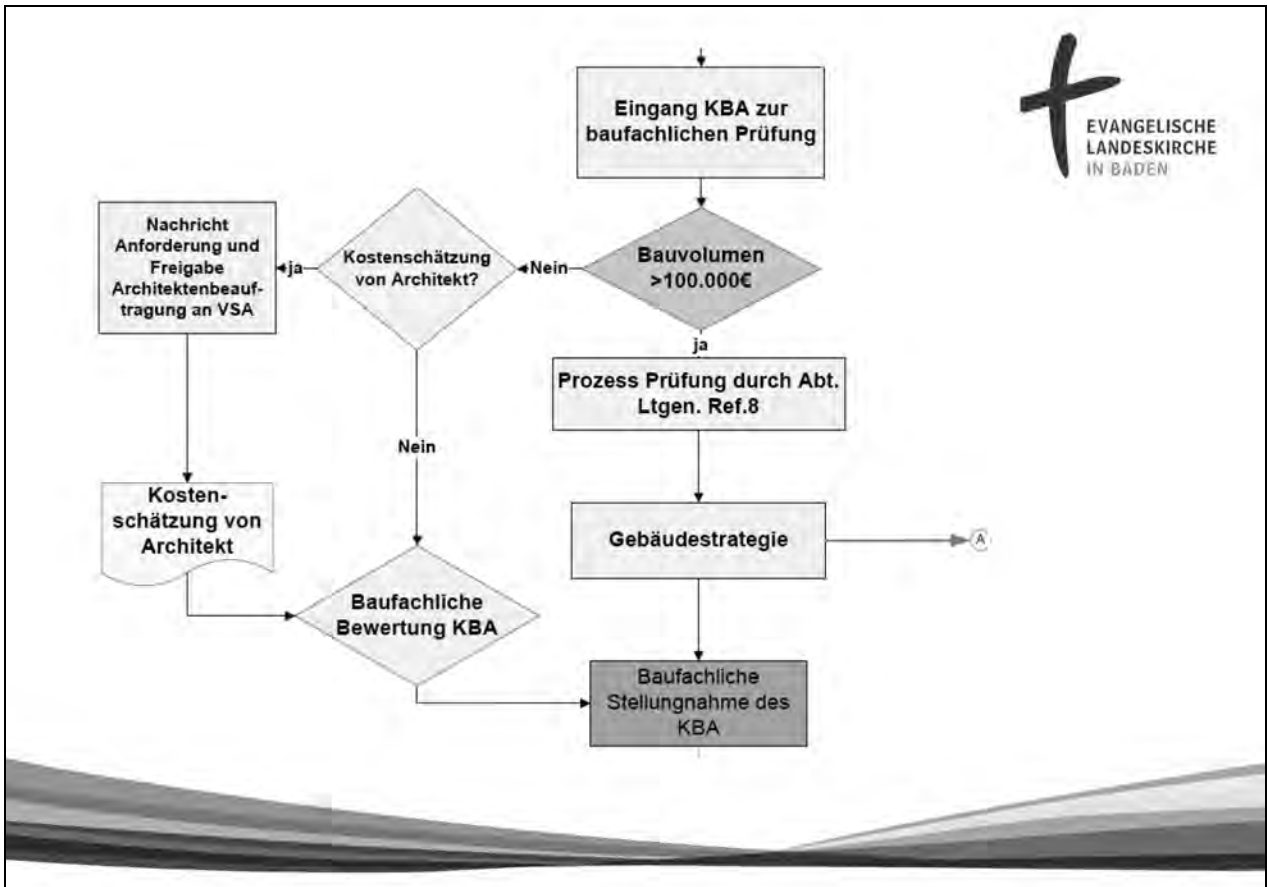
EVANGELISCHE LANDESKIRCHE IN BADEN

Eingang KBA zur baufachlichen Prüfung

Bauvolumen >100.000€

Nein

Kostenschätzung von Architekt?

ja

Nachricht Anforderung und Freigabe Architektenbeauftragung an VSA

ja

Prozess Prüfung durch Abt. Ltgen. Ref.8

Nein

Kostenschätzung von Architekt

Gebäudestrategie

A

Baufachliche Bewertung KBA

Baufachliche Stellungnahme des KBA